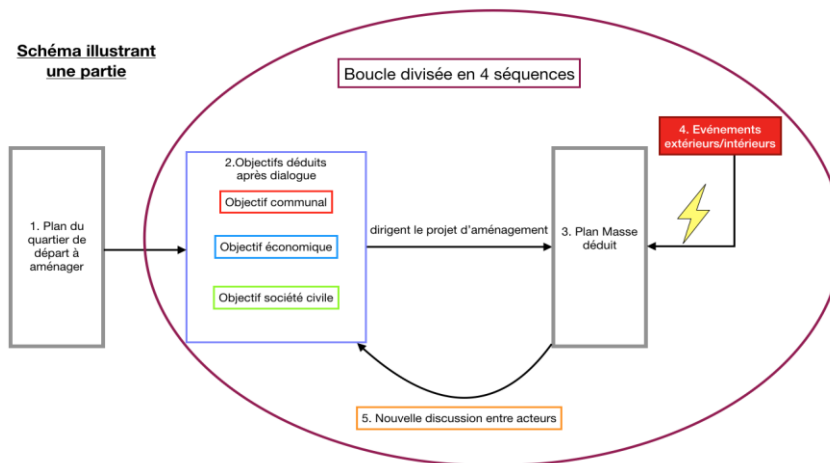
Schéma illustrant une partie

Boucle divisée en 4 séquences

1. Plan du quartier de départ à aménager

2.Objectifs déduits après dialogue

Objectif communal

Objectif économique

Objectif société civile

dirigent le projet d'aménagement

3. Plan Masse déduit

4. Evénements extérieurs/intérieurs

5. Nouvelle discussion entre acteurs